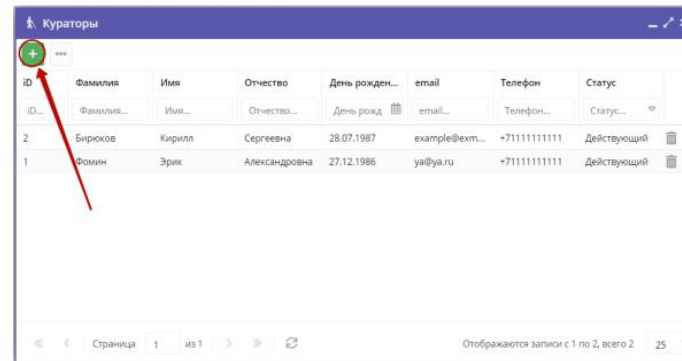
Кураторы

+ •••

| iD | Фамилия | Имя | Отчество | День рожден... | email | Телефон | Статус |
|---|---|---|---|---|---|---|---|
| iD... | Фамилия... | Имя... | Отчество... | День рожд | email... | Телефон... | Статус... |
| 2 | Бирюков | Кирилл | Сергеевна | 28.07.1987 | example@exm... | +71111111111 | Действующий |
| 1 | Фомин | Эрик | Александровна | 27.12.1986 | ya@ya.ru | +71111111111 | Действующий |

Страница 1 из 1

Отображаются записи с 1 по 2, всего 2 25